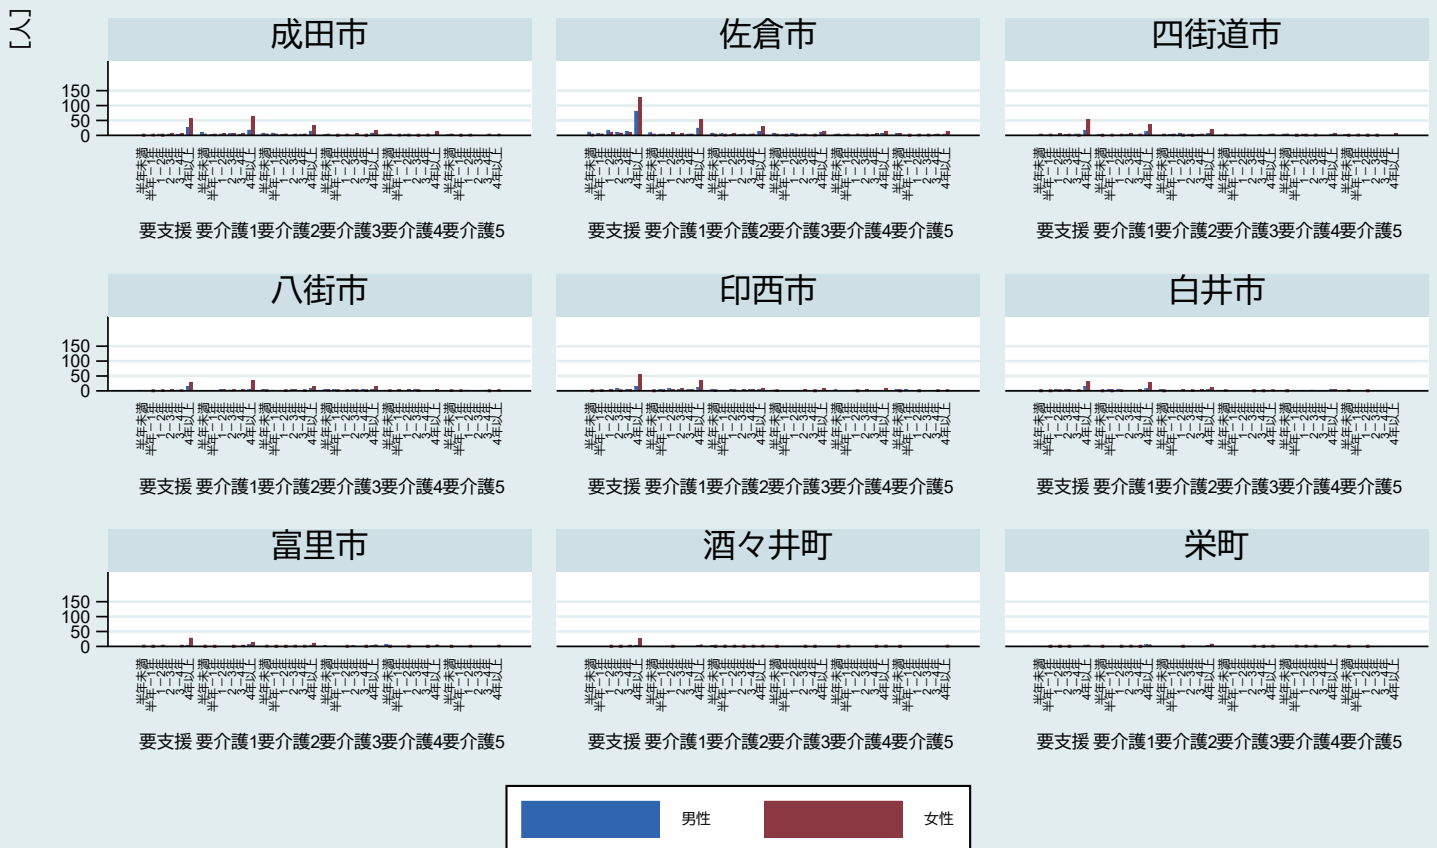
人

成田市

150
100
50
0

要支援 要介護1要介護2要介護3要介護4要介護5

佐倉市

要支援 要介護1要介護2要介護3要介護4要介護5

四街道市

要支援 要介護1要介護2要介護3要介護4要介護5

八街市

150
100
50
0

要支援 要介護1要介護2要介護3要介護4要介護5

印西市

要支援 要介護1要介護2要介護3要介護4要介護5

白井市

要支援 要介護1要介護2要介護3要介護4要介護5

富里市

150
100
50
0

要支援 要介護1要介護2要介護3要介護4要介護5

酒々井町

要支援 要介護1要介護2要介護3要介護4要介護5

栄町

要支援 要介護1要介護2要介護3要介護4要介護5

男性
女性